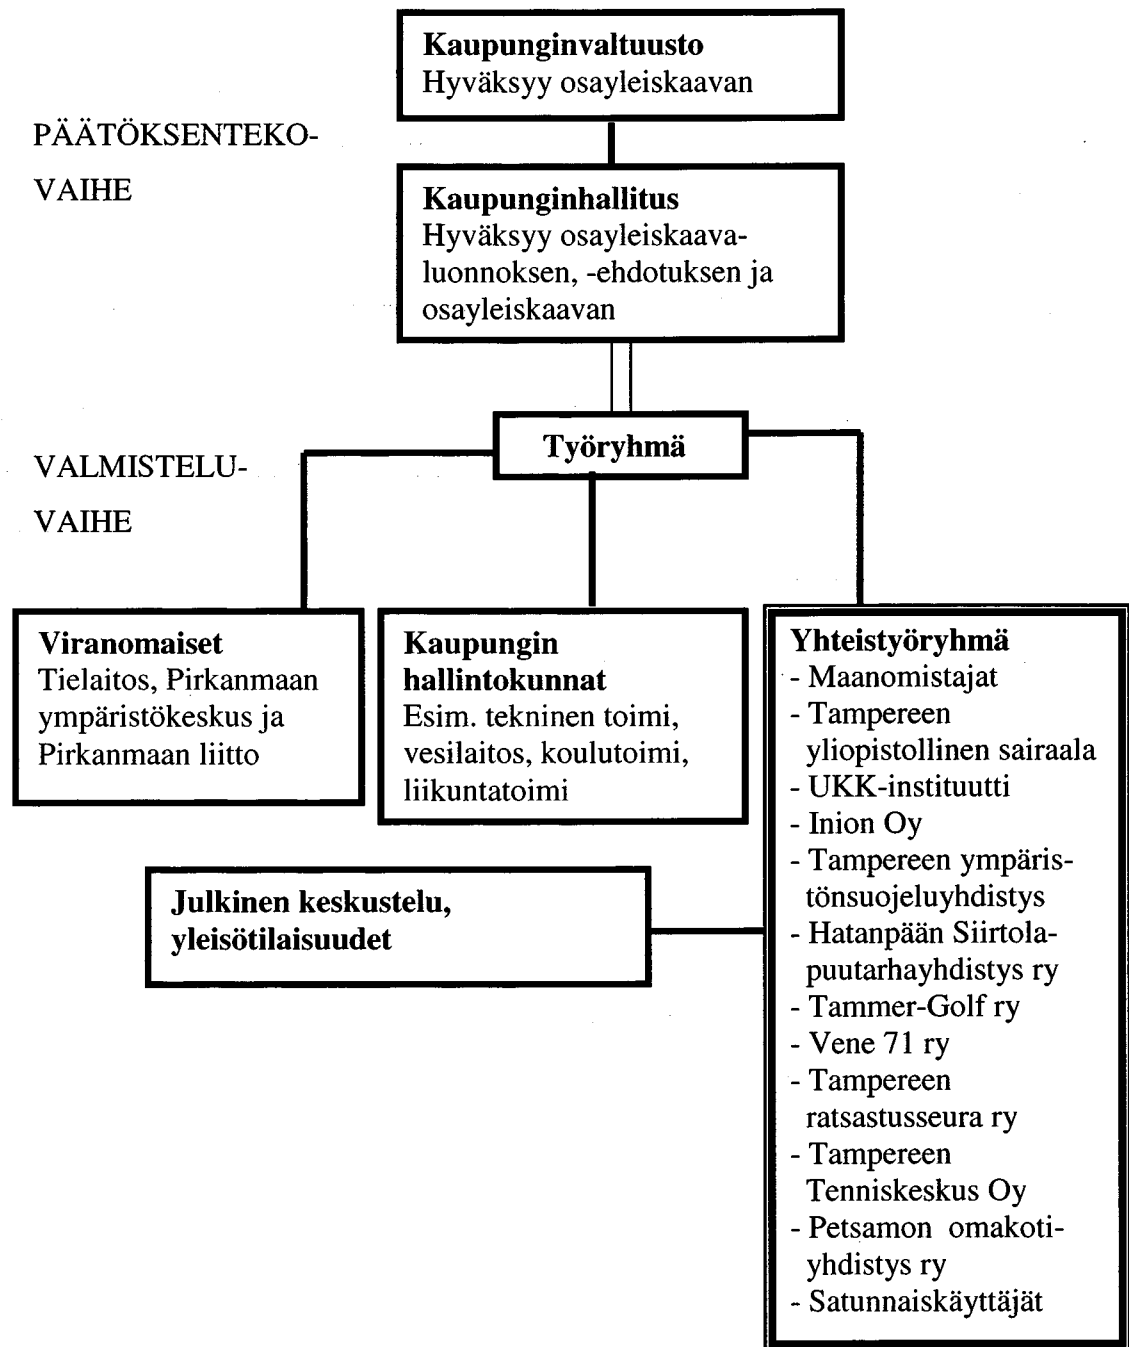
**Kaupunginvaltuusto**
Hyväksyy osayleiskaavan

PÄÄTÖKSENTEKO-VAIHE

**Kaupunginhallitus**
Hyväksyy osayleiskaava-luonnoksen, -ehdotuksen ja osayleiskaavan

**Työryhmä**

VALMISTELU-VAIHE

**Viranomaiset**
Tielaitos, Pirkanmaan ympäristökeskus ja Pirkanmaan liitto

**Kaupungin hallintokunnat**
Esim. tekninen toimi, vesilaitos, koulutoimi, liikuntatoimi

**Yhteistyöryhmä**
- Maanomistajat
- Tampereen yliopistollinen sairaala
- UKK-instituutti
- Inion Oy
- Tampereen ympäristönsuojeluyhdistys
- Hatanpään Siirtolapuutarhayhdistys ry
- Tammer-Golf ry
- Vene 71 ry
- Tampereen ratsastusseura ry
- Tampereen Tenniskeskus Oy
- Petsamon omakotiyhdistys ry
- Satunnaiskäyttäjät

**Julkinen keskustelu, yleisötilaisuudet**